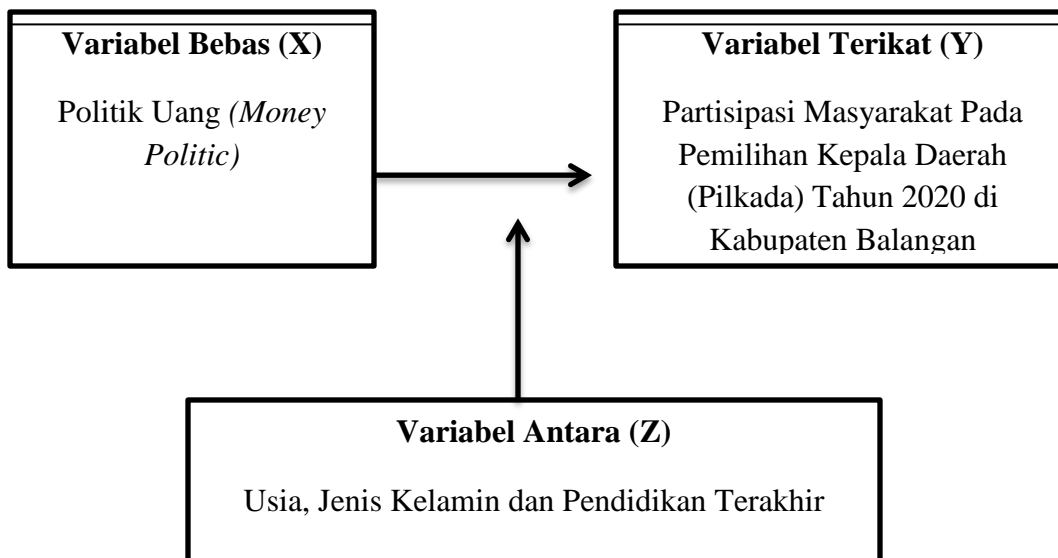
Variabel Bebas (X)

Politik Uang *(Money Politic)*

Variabel Terikat (Y)

Partisipasi Masyarakat Pada Pemilihan Kepala Daerah (Pilkada) Tahun 2020 di Kabupaten Balangan

Variabel Antara (Z)

Usia, Jenis Kelamin dan Pendidikan Terakhir